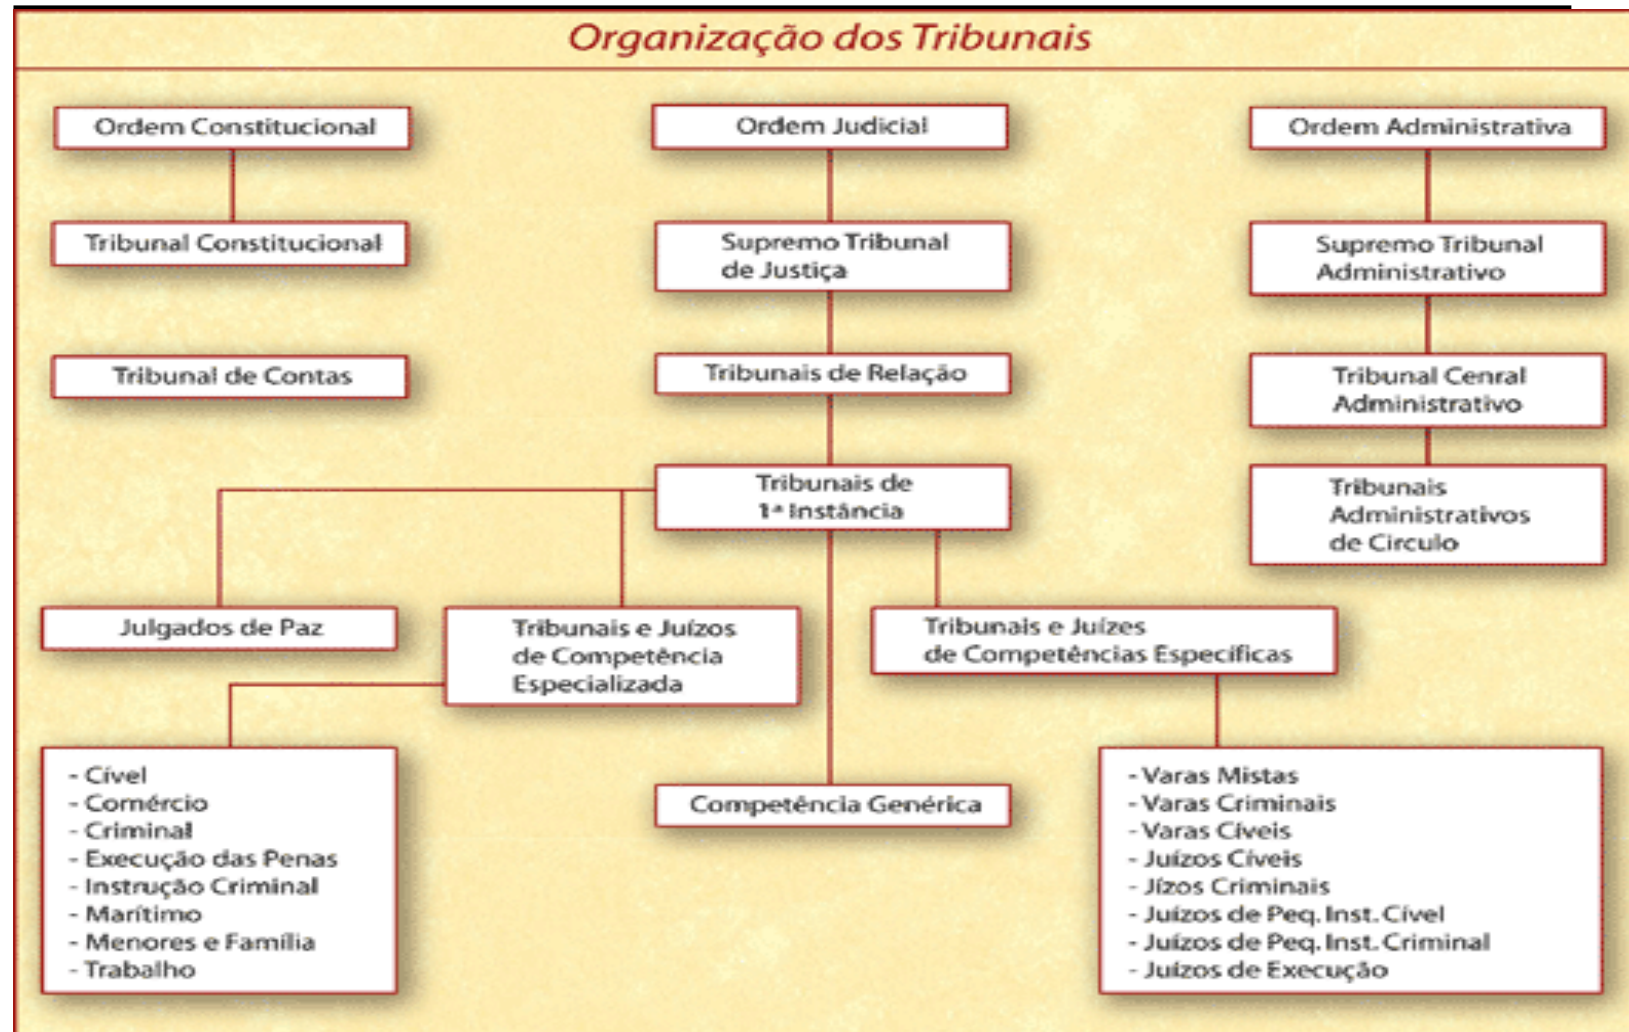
Organização dos Tribunais

Ordem Constitucional

Tribunal Constitucional

Tribunal de Contas

Ordem Judicial

Supremo Tribunal de Justiça

Tribunais de Relação

Tribunais de 1ª Instância

Ordem Administrativa

Supremo Tribunal Administrativo

Tribunal Cenral Administrativo

Tribunais Administrativos de Circulo

Julgados de Paz

Tribunais e Juízos de Competência Especializada

Tribunais e Juízes de Competências Especificas

- Cível
- Comércio
- Criminal
- Execução das Penas
- Instrução Criminal
- Marítimo
- Menores e Família
- Trabalho

Competência Genérica

- Varas Mistas
- Varas Criminais
- Varas Cíveis
- Juízos Cíveis
- Jízos Criminais
- Juízos de Peq. Inst. Cível
- Juízos de Peq. Inst. Criminal
- Juízos de Execução